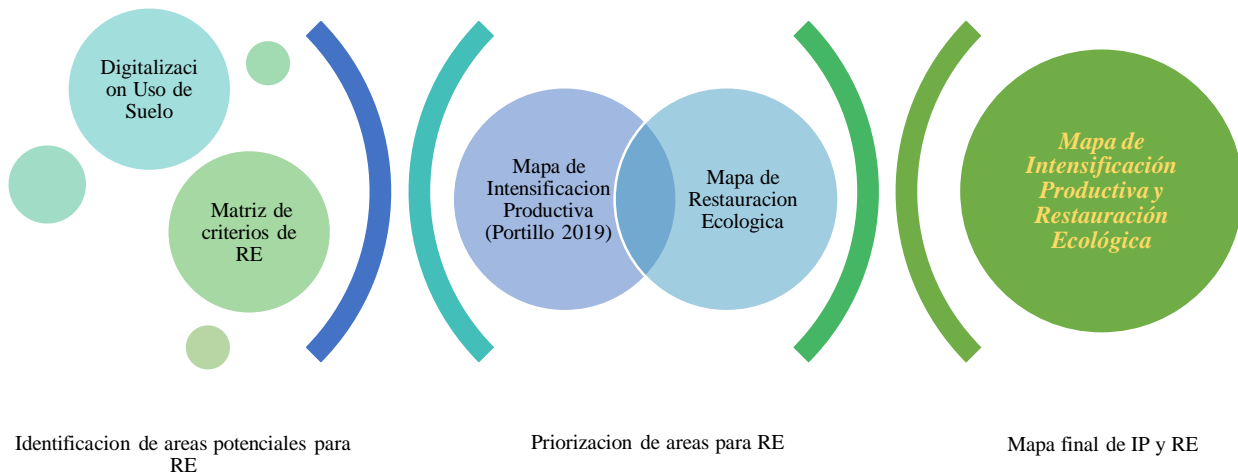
Digitalizaci on Uso de Suelo

Matriz de criterios de RE

Mapa de Intensificacion Productiva (Portillo 2019)

Mapa de Restauracion Ecologica

Mapa de Intensificación Productiva y Restauración Ecológica

Identificacion de areas potenciales para RE

Priorizacion de areas para RE

Mapa final de IP y RE